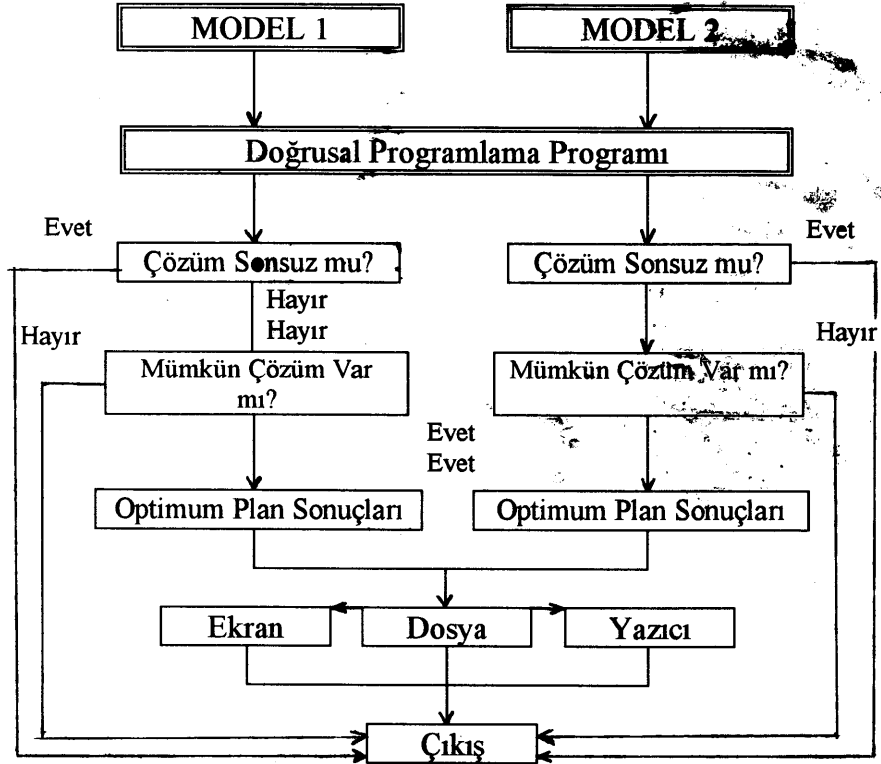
MODEL 1

MODEL 2

Doğrusal Programlama Programı

Evet

Çözüm Sonsuz mu?

Evet

Çözüm Sonsuz mu?

Hayır
Hayır

Hayır

Hayır

Mümkün Çözüm Var mı?

Mümkün Çözüm Var mı?

Evet
Evet

Optimum Plan Sonuçları

Optimum Plan Sonuçları

Ekran

Dosya

Yazıcı

Çıkış